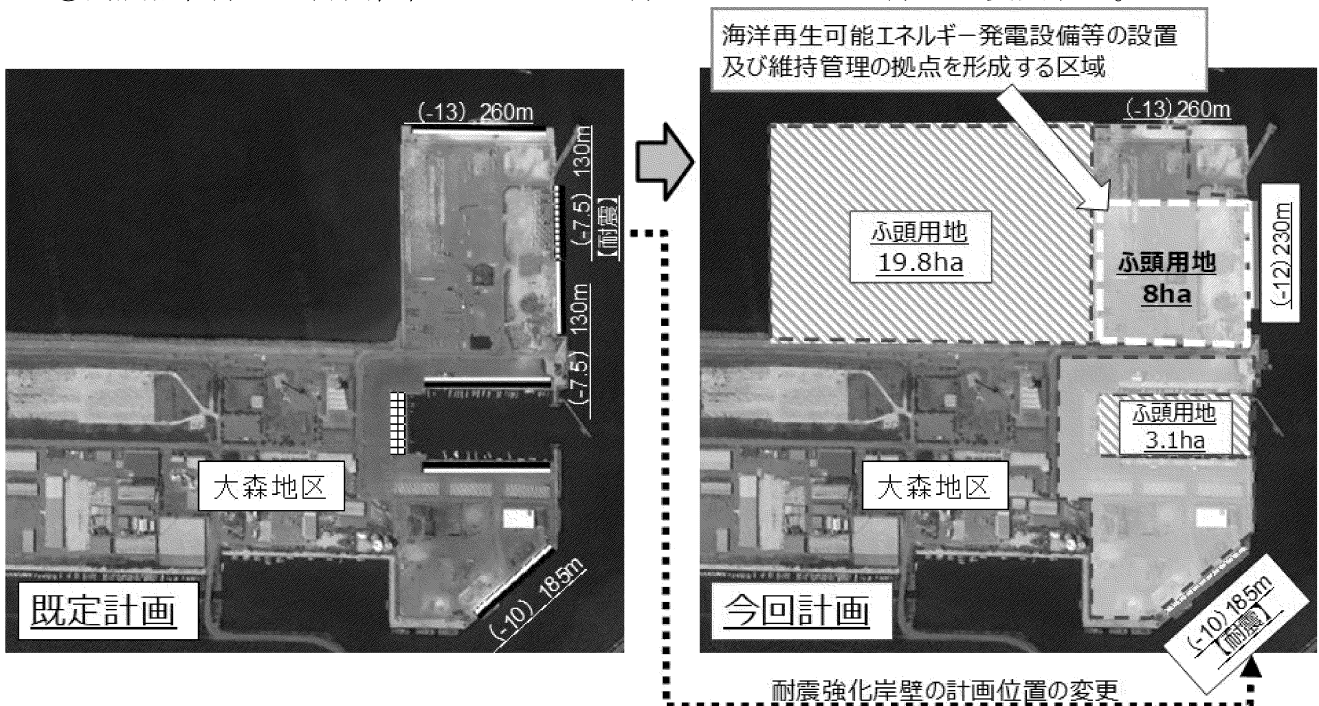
海洋再生可能エネルギー発電設備等の設置及び維持管理の拠点を形成する区域

(-13) 260m

(-7.5) 130m
【耐震】

(-7.5) 130m

大森地区

(-10) 185m

既定計画

(-13) 260m

ふ頭用地
19.8ha

ふ頭用地
8ha

(-12) 230m

ふ頭用地
3.1ha

大森地区

今回計画

(-10) 185m
【耐震】

耐震強化岸壁の計画位置の変更